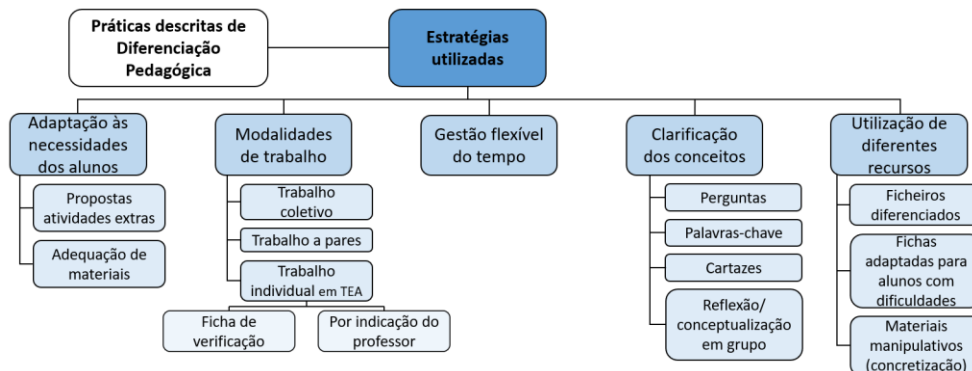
Práticas descritas de Diferenciação Pedagógica

Estratégias utilizadas

Adaptação às necessidades dos alunos

Propostas atividades extras

Adequação de materiais

Modalidades de trabalho

Trabalho coletivo

Trabalho a pares

Trabalho individual em TEA

Ficha de verificação

Por indicação do professor

Gestão flexível do tempo

Clarificação dos conceitos

Perguntas

Palavras-chave

Cartazes

Reflexão/ conceptualização em grupo

Utilização de diferentes recursos

Ficheiros diferenciados

Fichas adaptadas para alunos com dificuldades

Materiais manipulativos (concretização)